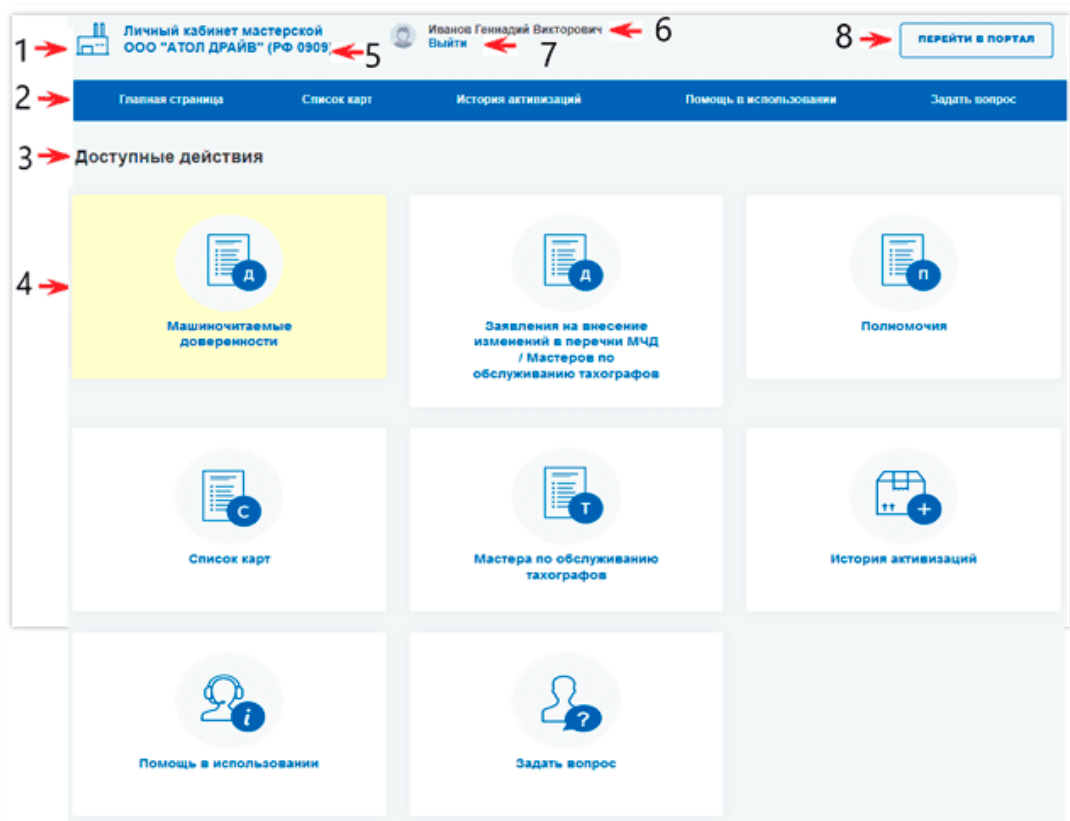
1 Личный кабинет мастерской ООО "АТОЛ ДРАЙВ" (РФ 0909) 5

Иванов Геннадий Викторович 6
Выйти 7

8 ПЕРЕЙТИ В ПОРТАЛ

2 Главная страница Список карт История активизаций Помощь в использовании Задать вопрос

3 Доступные действия

4

Д
Машиночитаемые доверенности

Д
Заявления на внесение изменений в перечни МЧД / Мастеров по обслуживанию тахографов

П
Полномочия

С
Список карт

Т
Мастера по обслуживанию тахографов

История активизаций

i
Помощь в использовании

?
Задать вопрос